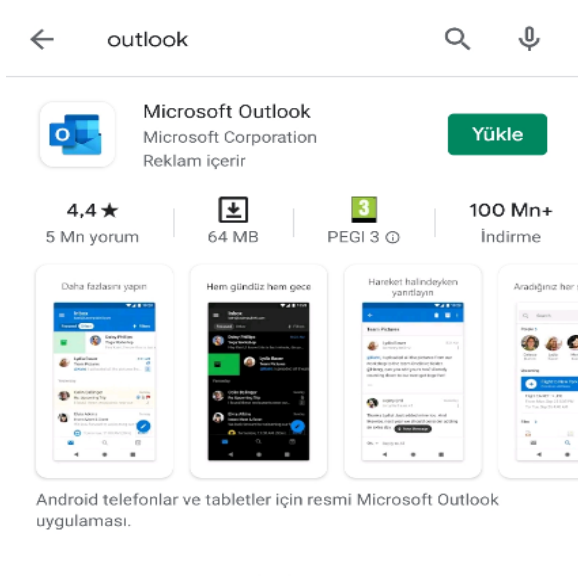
outlook

Microsoft Outlook
Microsoft Corporation
Reklam içerir

Yükle

4,4★
5 Mn yorum

64 MB

3
PEGI 3 ⓘ

100 Mn+
İndirme

Daha fazlasını yapın

Hem gündüz hem gece

Hareket halindeyken yanıtlayın

Aradığınız her

Android telefonlar ve tabletler için resmi Microsoft Outlook uygulaması.